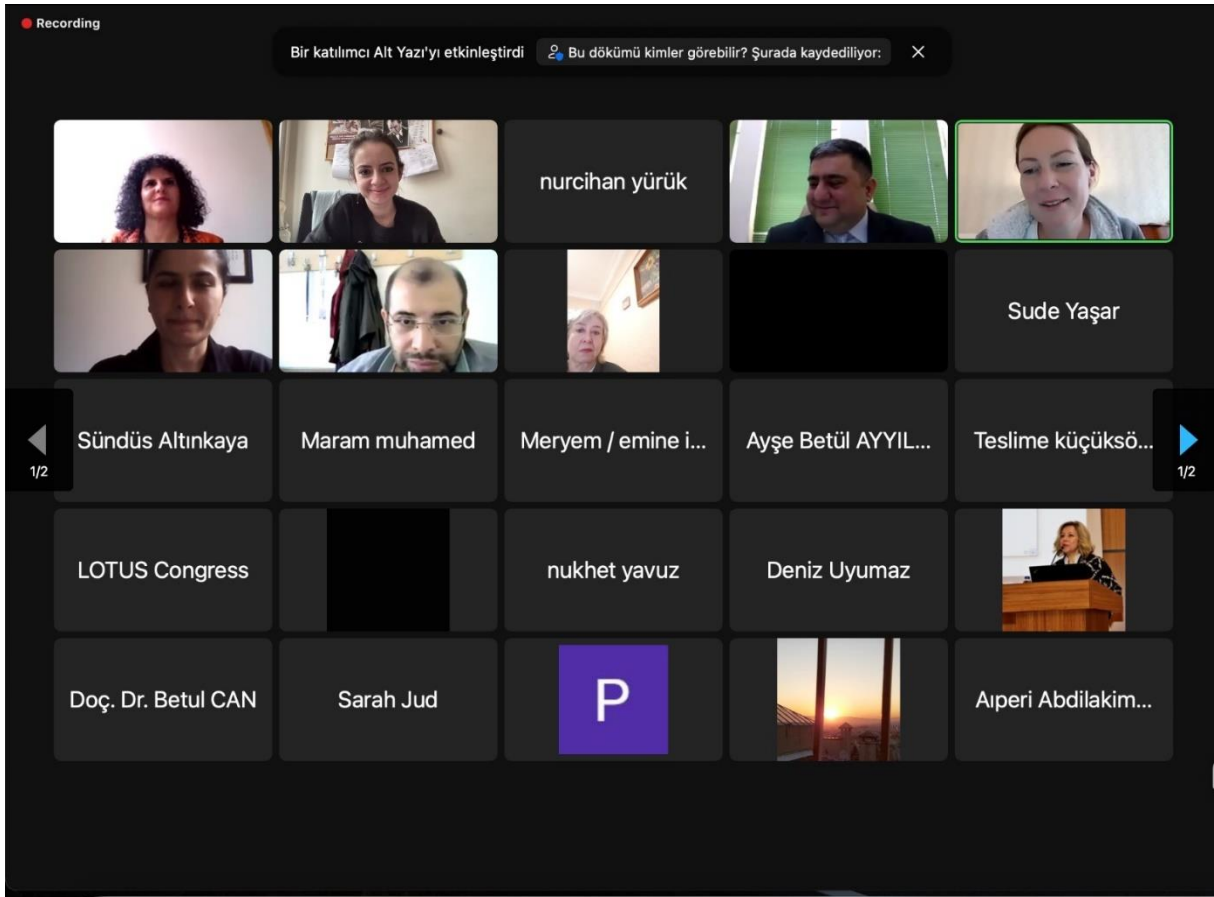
Recording

Bir katılımcı Alt Yazı'yı etkinleştirdi Bu dökümü kimler görebilir? Şurada kaydediliyor: ×

nurcihan yürük

Sude Yaşar

Sündüs Altınkaya

Maram muhamed

Meryem / emine i...

Ayşe Betül AYYIL...

Teslime küçüksö...

1/2

1/2

LOTUS Congress

nukhet yavuz

Deniz Uyumaz

Doç. Dr. Betul CAN

Sarah Jud

P

Aıperi Abdilakim...